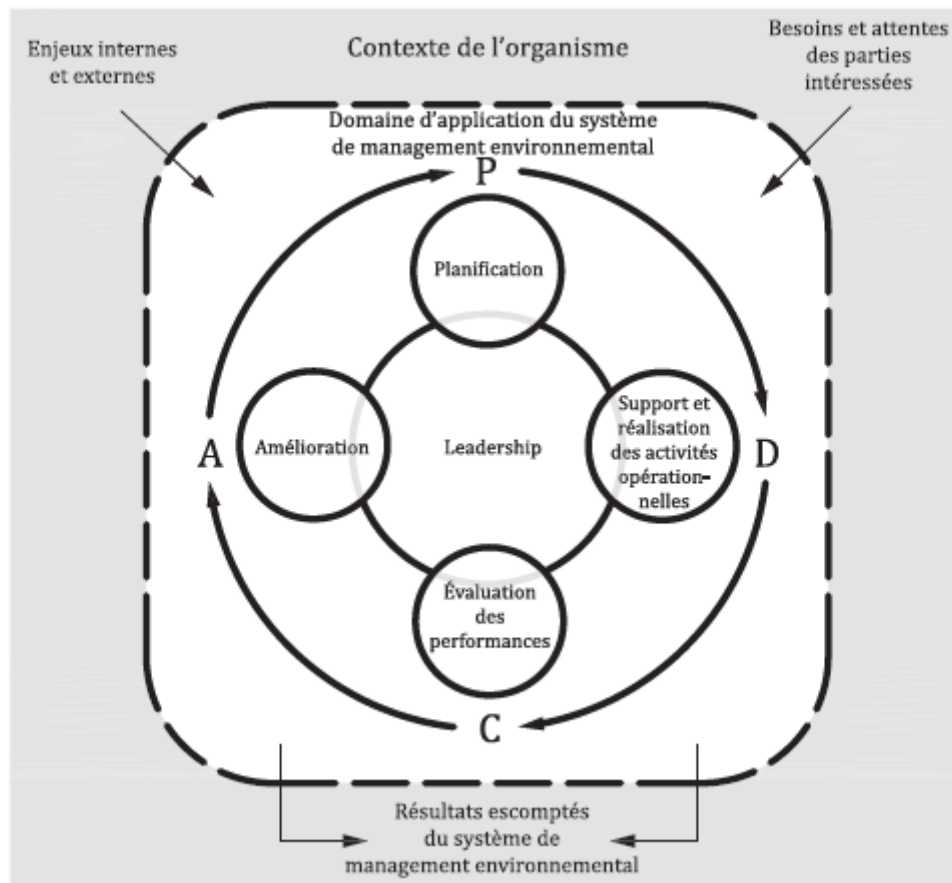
Enjeux internes et externes

Contexte de l'organisme

Besoins et attentes des parties intéressées

Domaine d'application du système de management environnemental

P

Planification

A

Amélioration

Leadership

Support et réalisation des activités opérationnelles

D

Évaluation des performances

C

Résultats escomptés du système de management environnemental